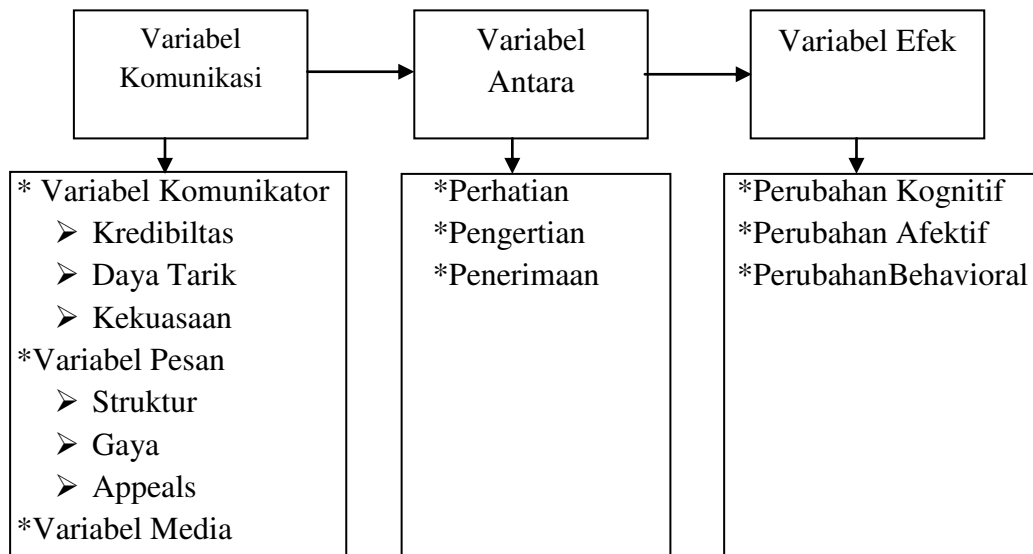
Variabel Komunikasi

Variabel Antara

Variabel Efek

* Variabel Komunikator
➢ Kredibiltas
➢ Daya Tarik
➢ Kekuasaan
*Variabel Pesan
➢ Struktur
➢ Gaya
➢ Appeals
*Variabel Media

*Perhatian
*Pengertian
*Penerimaan

*Perubahan Kognitif
*Perubahan Afektif
*PerubahanBehavioral